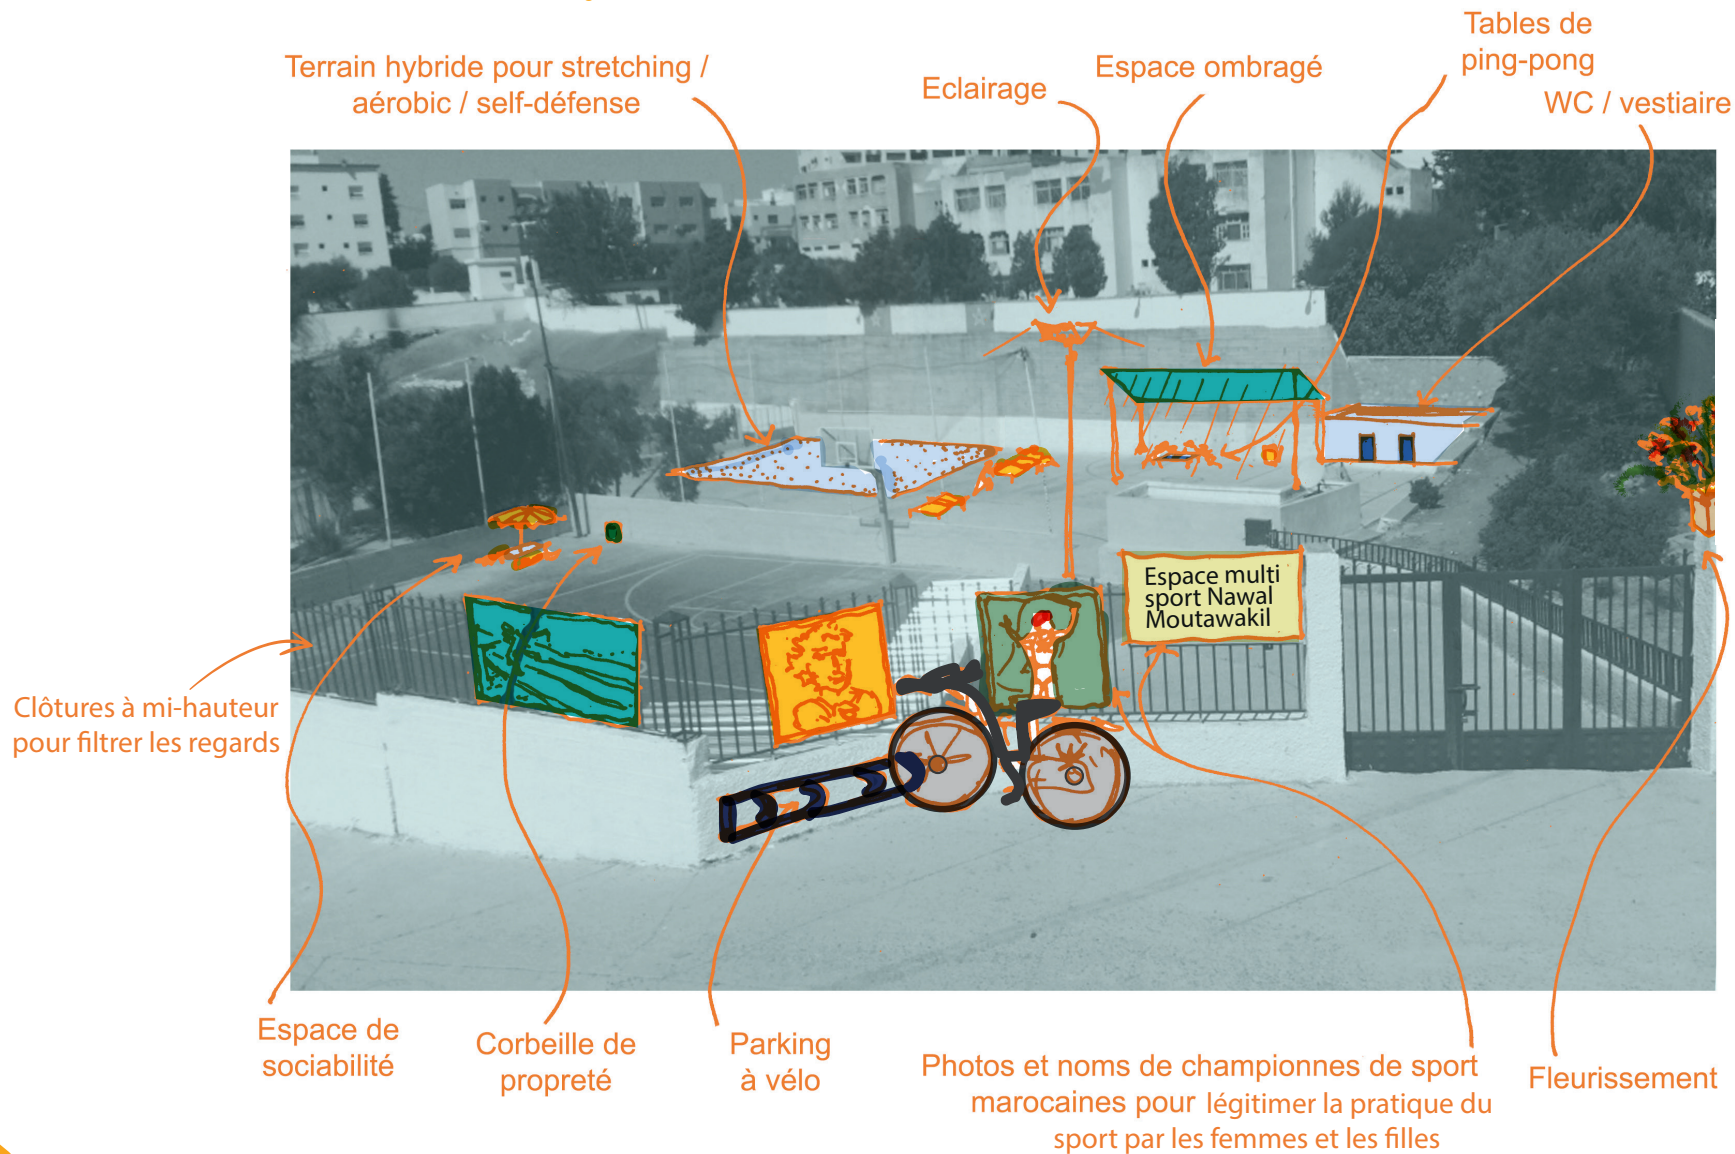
Terrain hybride pour stretching / aérobic / self-défense

Eclairage

Espace ombragé

Tables de ping-pong

WC / vestiaire

Espace multi sport Nawal Moutawakil

Clôtures à mi-hauteur pour filtrer les regards

Espace de sociabilité

Corbeille de propreté

Parking à vélo

Photos et noms de championnes de sport marocaines pour légitimer la pratique du sport par les femmes et les filles

Fleurissement